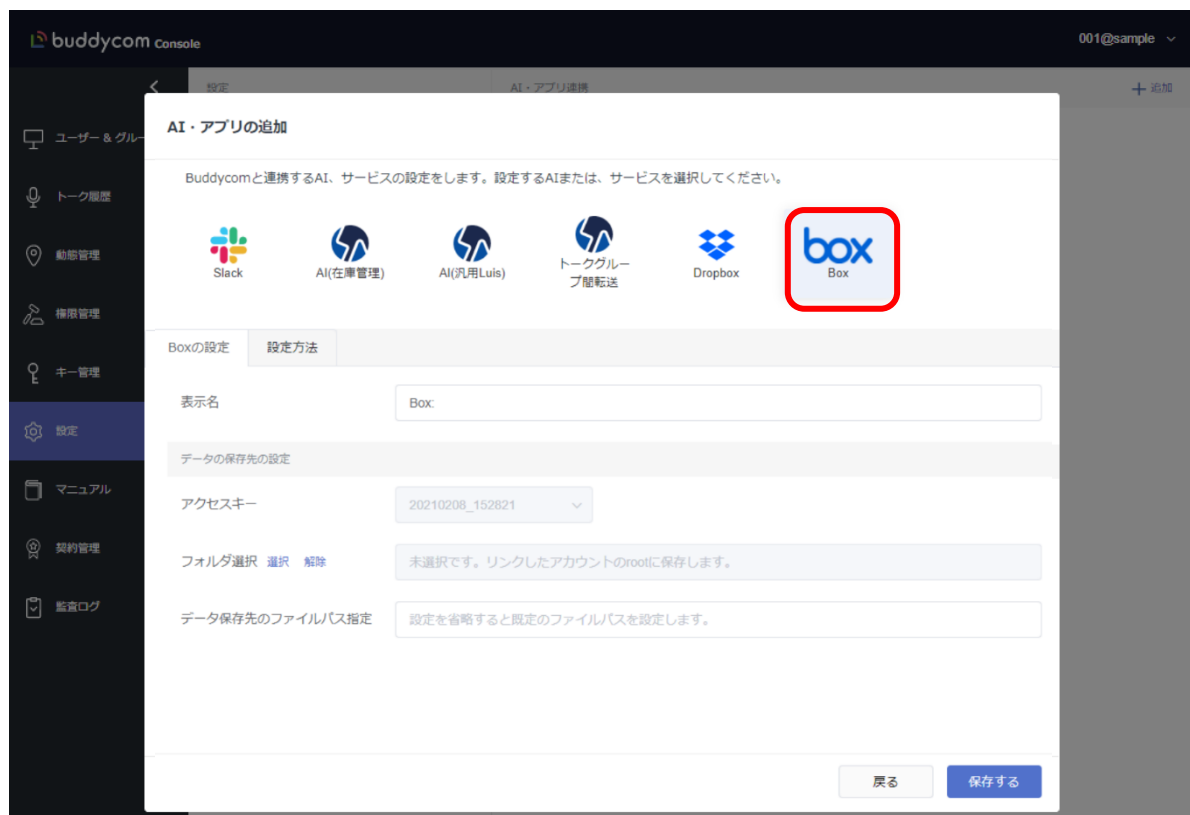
buddycom Console

001@sample

設定

AI・アプリ連携

+ 追加

ユーザー＆グル

トーク履歴

動態管理

権限管理

キー管理

設定

マニュアル

契約管理

監査ログ

AI・アプリの追加

Buddycomと連携するAI、サービスの設定をします。設定するAIまたは、サービスを選択してください。

Slack

AI(在庫管理)

AI(汎用Luis)

トークグループ間転送

Dropbox

box
Box

Boxの設定

設定方法

表示名

Box

データの保存先の設定

アクセスキー

20210208_152821

フォルダ選択 選択 解除

未選択です。リンクしたアカウントのrootに保存します。

データ保存先のファイルパス指定

設定を省略すると既定のファイルパスを設定します。

戻る

保存する